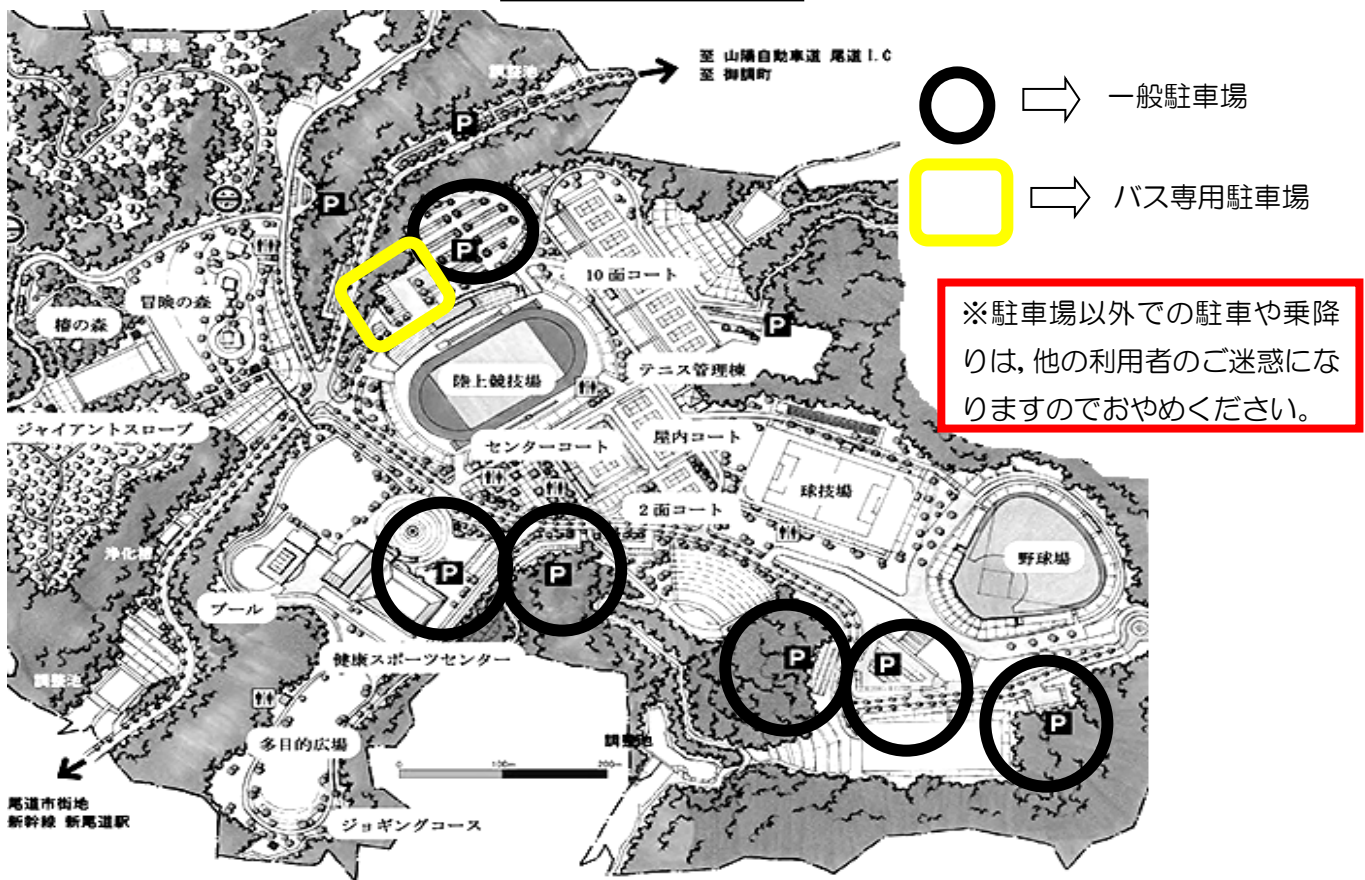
調整池

至 山陽自動車道 尾道 I.C
至 御調町

一般駐車場

バス専用駐車場

※駐車場以外での駐車や乗降りは，他の利用者のご迷惑になりますのでおやめください。

調整池

P

P

P

10面コート

P

冒険の森

椿の森

陸上競技場

テニス管理棟

ジャイアントスロープ

センターコート

屋内コート

球技場

2面コート

浄化槽

野球場

P

P

プール

P

P

P

健康スポーツセンター

調整池

多目的広場

調整池

0 100m 200m

尾道市街地
新幹線 新尾道駅

ジョギングコース